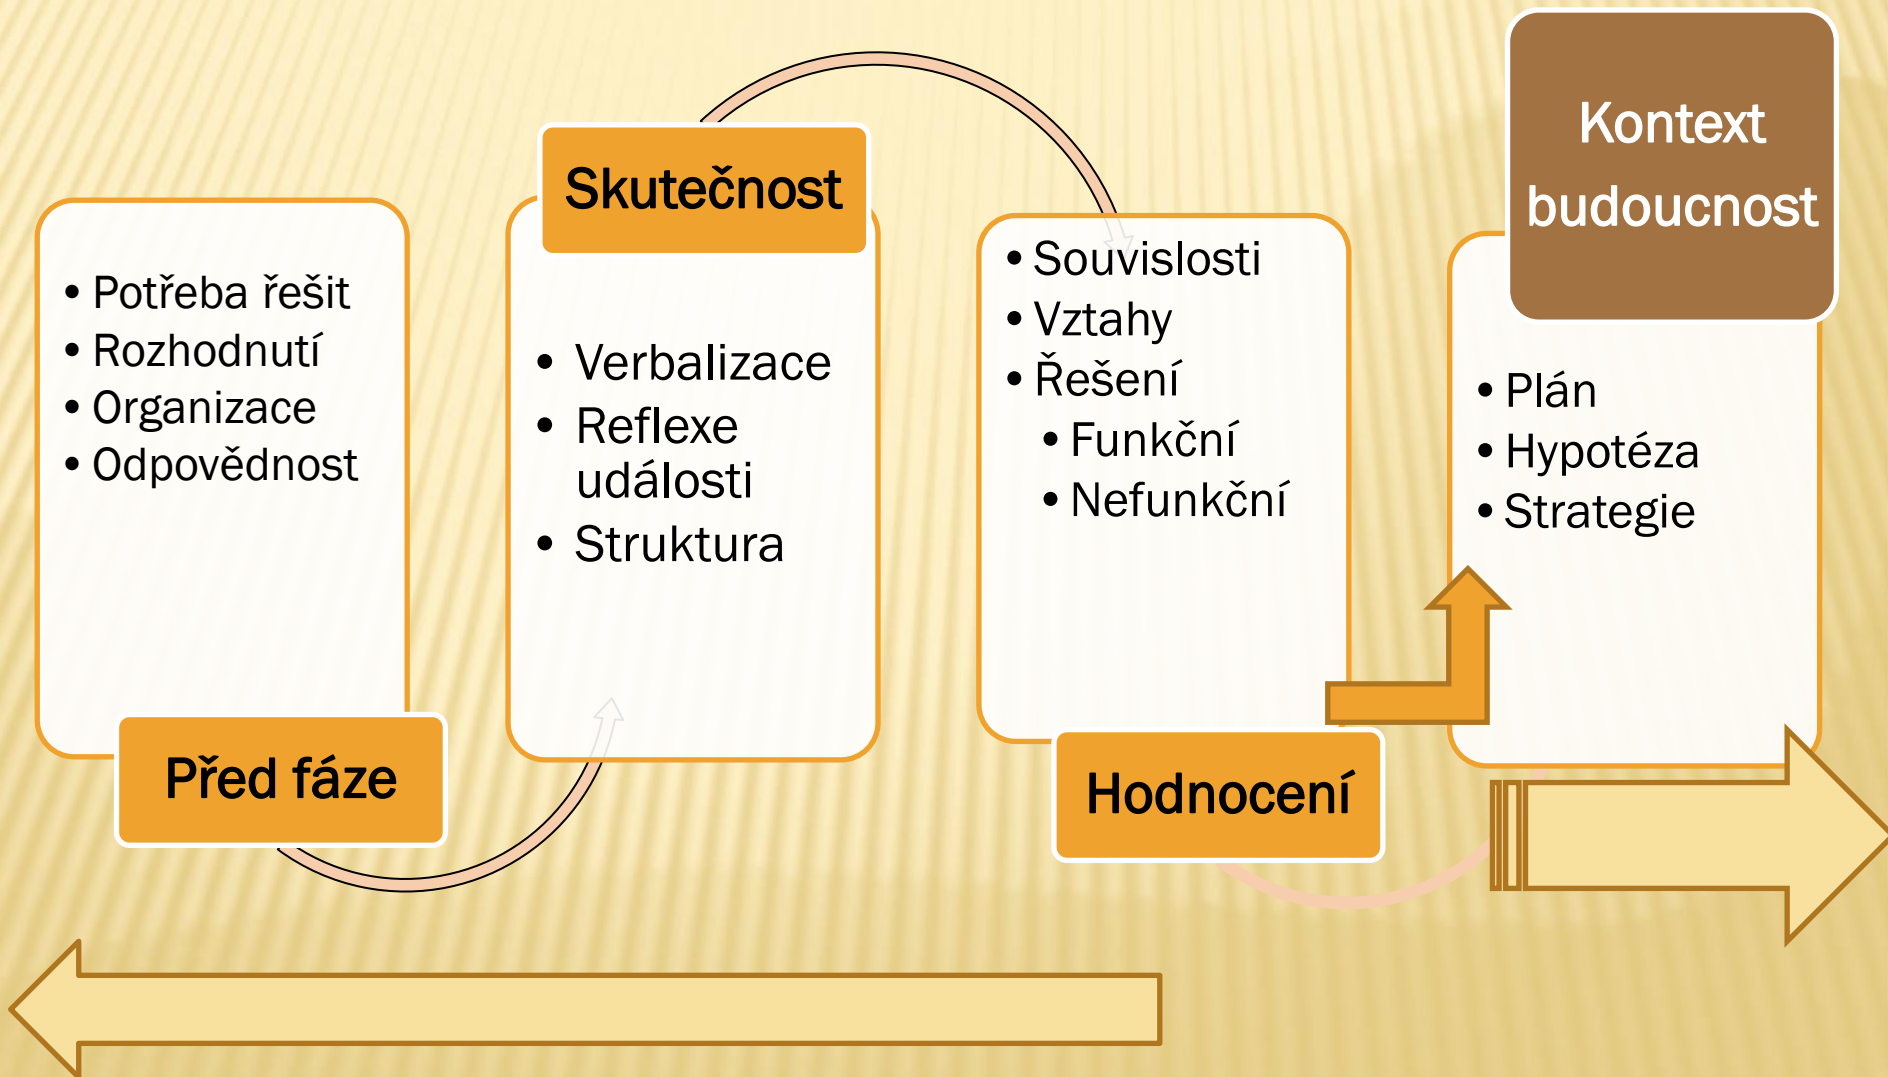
- Potřeba řešit
- Rozhodnutí
- Organizace
- Odpovědnost

Před fáze

Skutečnost

- Verbalizace
- Reflexe události
- Struktura

- Souvislosti
- Vztahy
- Řešení
  - Funkční
  - Nefunkční

Hodnocení

Kontext budoucnost

- Plán
- Hypotéza
- Strategie